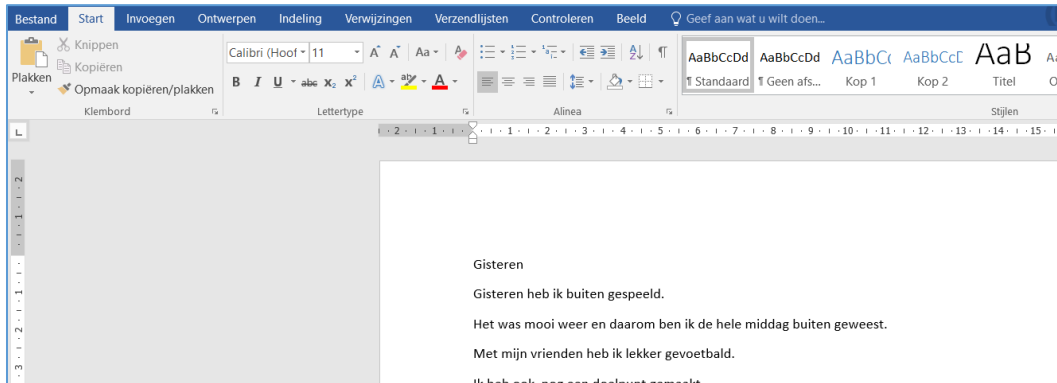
Bestand Start Invoegen Ontwerpen Indeling Verwijzingen Verzendlijsten Controleren Beeld Geef aan wat u wilt doen...

Plakken Knippen Kopiëren Opmaak kopiëren/plakken Klembord

Calibri (Hoof 11 Aa Lettertype

Alinea

AaBbCcDd ¶ Standaard AaBbCcDd ¶ Geen afs... AaBbC Kop 1 AaBbCcC Kop 2 AaB Titel Stijlen

Gisteren

Gisteren heb ik buiten gespeeld.

Het was mooi weer en daarom ben ik de hele middag buiten geweest.

Met mijn vrienden heb ik lekker gevoetbald.

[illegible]